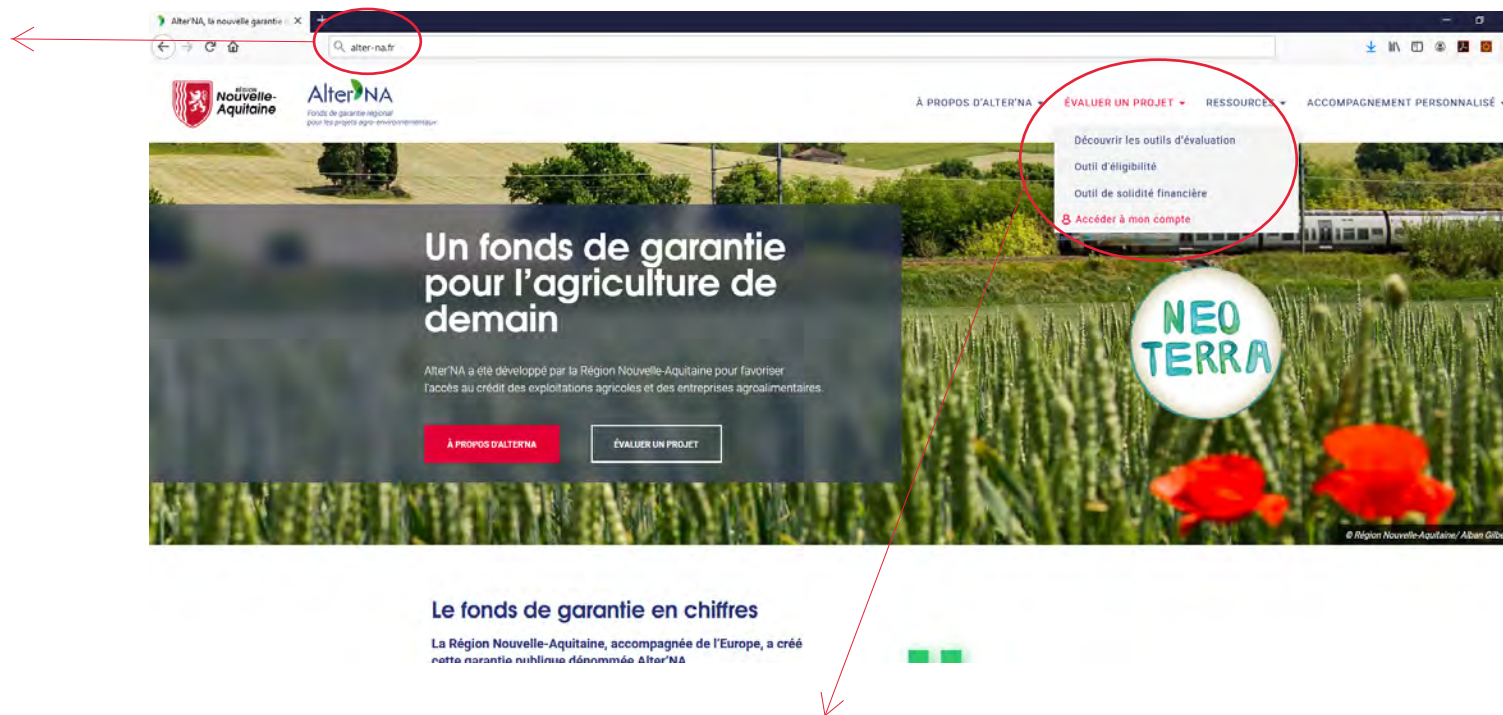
Alter'NA, la nouvelle garantie ×

alter-na.fr

Région Nouvelle-Aquitaine

Alter'NA
Fonds de garantie régional pour les projets agro-environnementaux

À PROPOS D'ALTER'NA ▾ ÉVALUER UN PROJET ▾ RESSOURCES ▾ ACCOMPAGNEMENT PERSONNALISÉ ▾

Découvrir les outils d'évaluation
Outil d'éligibilité
Outil de solidité financière
Accéder à mon compte

Un fonds de garantie pour l'agriculture de demain

Alter'NA a été développé par la Région Nouvelle-Aquitaine pour favoriser l'accès au crédit des exploitations agricoles et des entreprises agroalimentaires.

À PROPOS D'ALTER'NA ÉVALUER UN PROJET

NEO TERRA

© Région Nouvelle-Aquitaine/ Alban Gilbe

Le fonds de garantie en chiffres

La Région Nouvelle-Aquitaine, accompagnée de l'Europe, a créé cette garantie publique dénommée Alter'NA